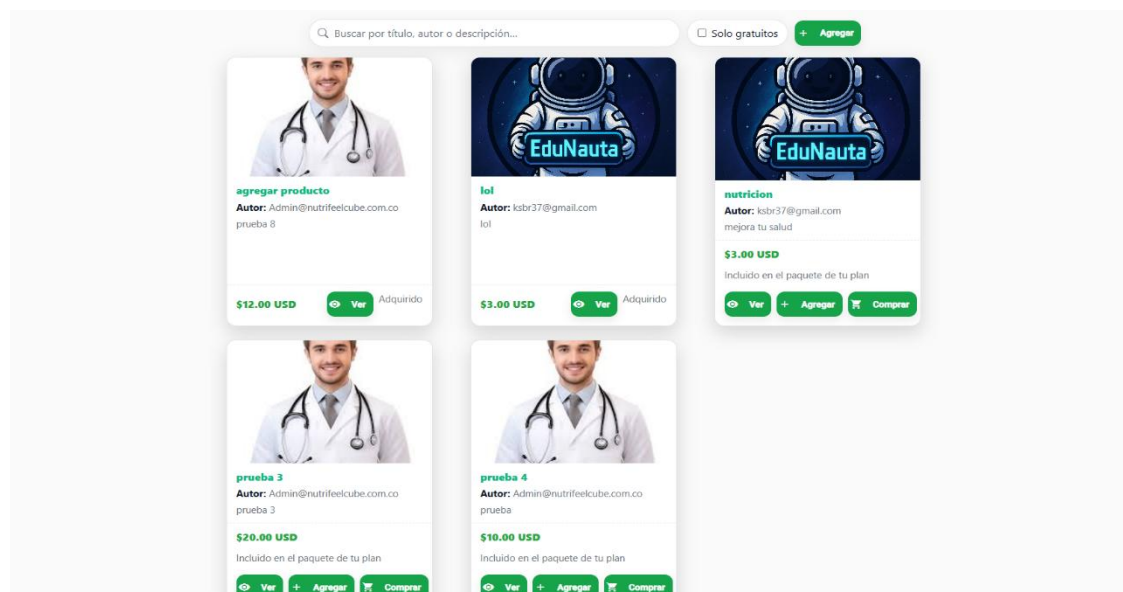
Buscar por título, autor o descripción...

Solo gratuitos

+ Agregar

agregar producto
Autor: Admin@nutrifeelcube.com.co
prueba 8

$12.00 USD
Ver
Adquirido

EduNauta

lol
Autor: ksbr37@gmail.com
lol

$3.00 USD
Ver
Adquirido

EduNauta

nutricion
Autor: ksbr37@gmail.com
mejora tu salud

$3.00 USD
Incluido en el paquete de tu plan
Ver
+ Agregar
Comprar

prueba 3
Autor: Admin@nutrifeelcube.com.co
prueba 3

$20.00 USD
Incluido en el paquete de tu plan
Ver
+ Agregar
Comprar

prueba 4
Autor: Admin@nutrifeelcube.com.co
prueba

$10.00 USD
Incluido en el paquete de tu plan
Ver
+ Agregar
Comprar